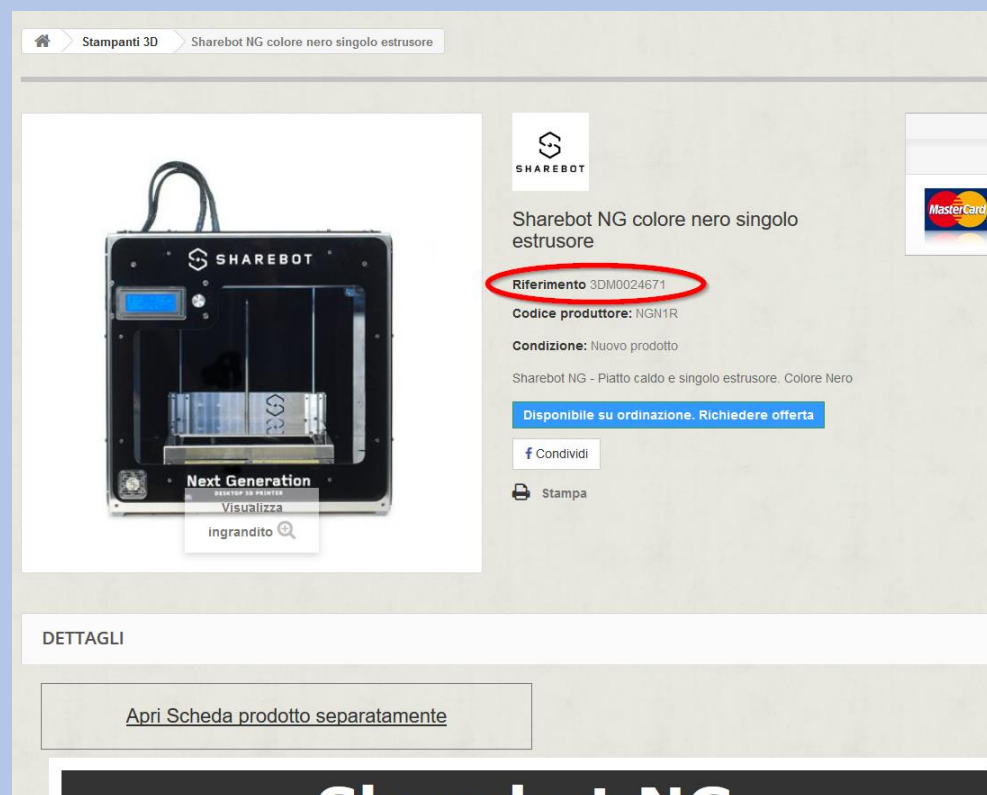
Stampanti 3D
Sharebot NG colore nero singolo estrusore

SHAREBOT

SHAREBOT

Next Generation
DESKTOP 3D PRINTER

Visualizza ingrandito

Sharebot NG colore nero singolo estrusore

Riferimento 3DM0024671

Codice produttore: NGN1R

Condizione: Nuovo prodotto

Sharebot NG - Piatto caldo e singolo estrusore. Colore Nero

Disponibile su ordinazione. Richiedere offerta

Condividi

Stampa

MasterCard

DETTAGLI

Apri Scheda prodotto separatamente

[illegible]